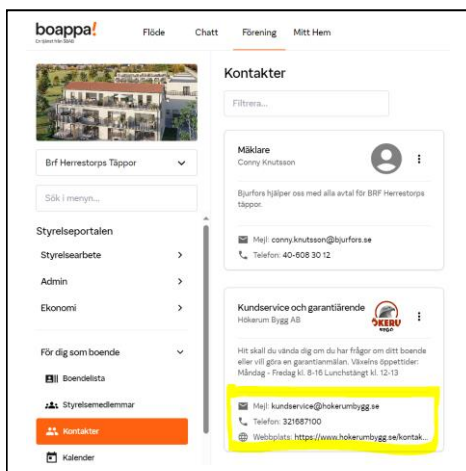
boappa!
En tjänst från Bonava

Flöde
Chatt
Förening
Mitt Hem

Brf Herrestorps Täppor

Sök i menyn...

Styrelseportalen
Styrelsearbete
Admin
Ekonomi

För dig som boende
Boendelista
Styrelsemedlemmar
Kontakter
Kalender

Kontakter

Filtrera...

Mäklare
Conny Knutsson

Bjurfors hjälper oss med alla avtal för BRF Herrestorps täppor.

Mejl: conny.knutsson@bjurfors.se
Telefon: 40-608 30 12

Kundservice och garantiärende
Hökerum Bygg AB

HÖKERUM BYGG

Hit skall du vända dig om du har frågor om ditt boende eller vill göra en garantianmälan. Växelns öppettider: Måndag - Fredag kl. 8-16 Lunchstängt kl. 12-13

Mejl: kundservice@hokerumbygg.se
Telefon: 321687100
Webbplats: https://www.hokerumbygg.se/kontak...